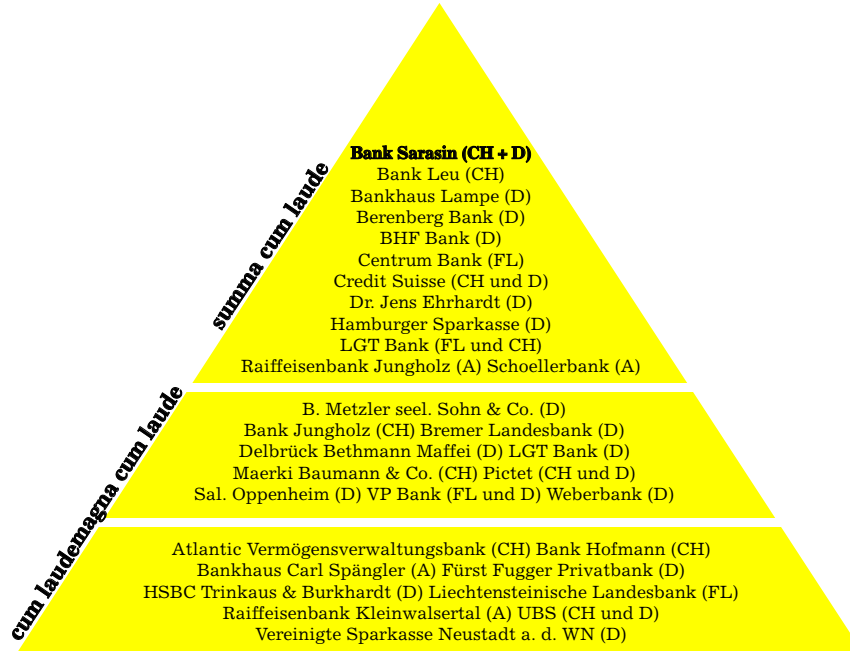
summa cum laude

Bank Sarasin (CH + D)
Bank Leu (CH)
Bankhaus Lampe (D)
Berenberg Bank (D)
BHF Bank (D)
Centrum Bank (FL)
Credit Suisse (CH und D)
Dr. Jens Ehrhardt (D)
Hamburger Sparkasse (D)
LGT Bank (FL und CH)
Raiffeisenbank Jungholz (A) Schoellerbank (A)

magna cum laude

B. Metzler seel. Sohn & Co. (D)
Bank Jungholz (CH) Bremer Landesbank (D)
Delbrück Bethmann Maffei (D) LGT Bank (D)
Maerki Baumann & Co. (CH) Pictet (CH und D)
Sal. Oppenheim (D) VP Bank (FL und D) Weberbank (D)

cum laude

Atlantic Vermögensverwaltungsbank (CH) Bank Hofmann (CH)
Bankhaus Carl Spängler (A) Fürst Fugger Privatbank (D)
HSBC Trinkaus & Burkhardt (D) Liechtensteinische Landesbank (FL)
Raiffeisenbank Kleinwalsertal (A) UBS (CH und D)
Vereinigte Sparkasse Neustadt a. d. WN (D)